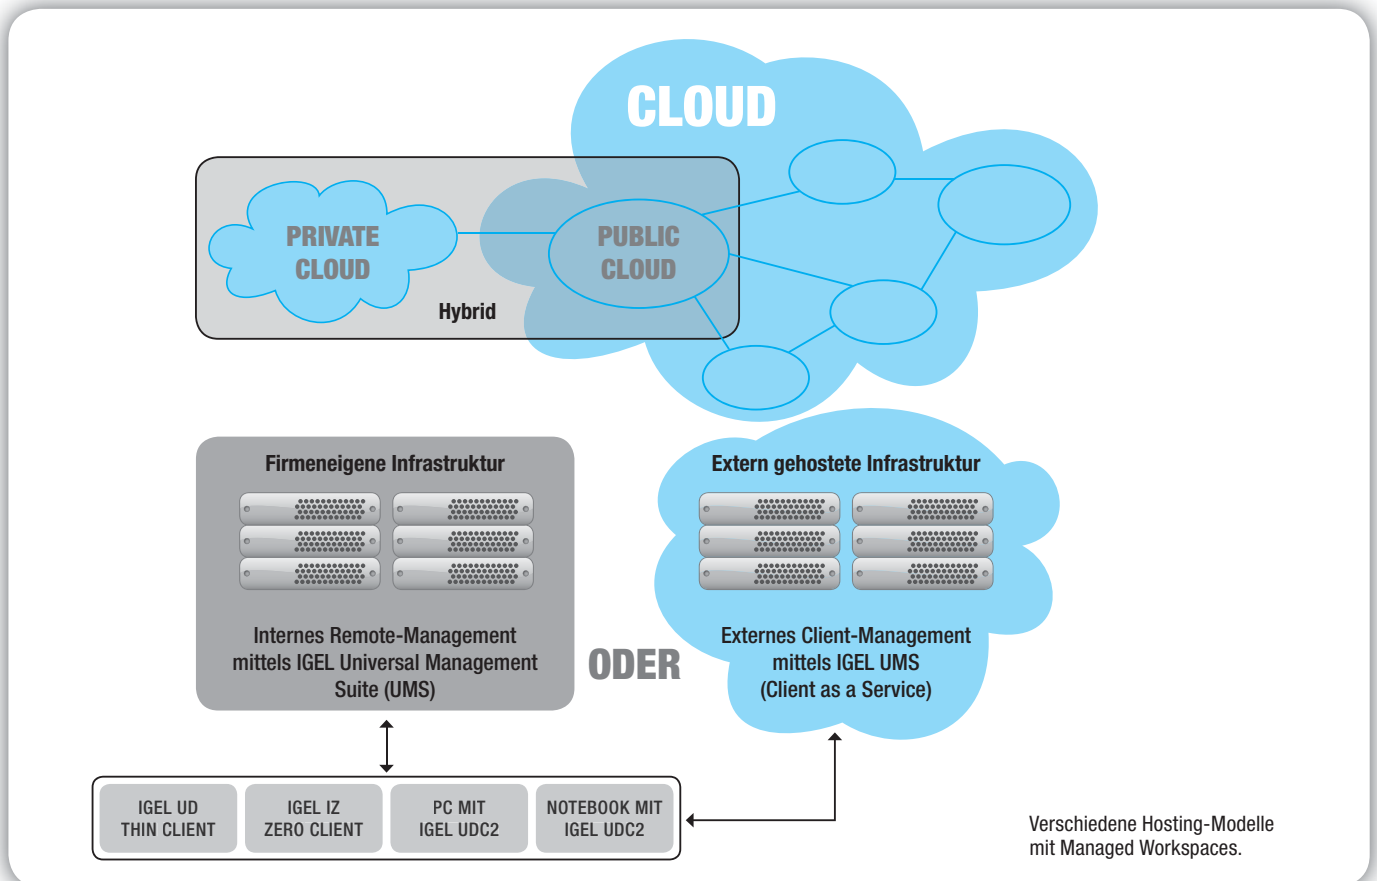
CLOUD

PRIVATE CLOUD

PUBLIC CLOUD

Hybrid

Firmeneigene Infrastruktur

Internes Remote-Management mittels IGEL Universal Management Suite (UMS)

ODER

Extern gehostete Infrastruktur

Externes Client-Management mittels IGEL UMS (Client as a Service)

IGEL UD THIN CLIENT

IGEL IZ ZERO CLIENT

PC MIT IGEL UDC2

NOTEBOOK MIT IGEL UDC2

Verschiedene Hosting-Modelle mit Managed Workspaces.